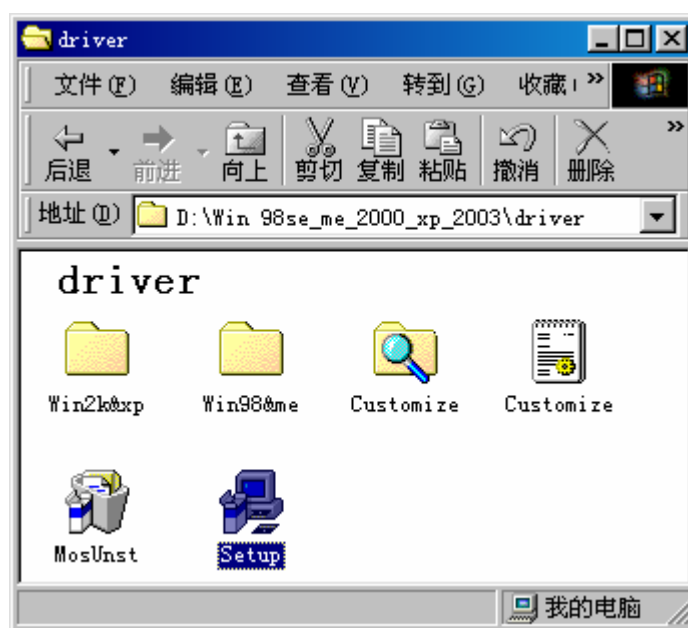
driver

文件(F) 编辑(E) 查看(V) 转到(G) 收藏 »

后退 前进 向上 剪切 复制 粘贴 撤消 删除 »

地址(D) D:\Win 98se_me_2000_xp_2003\driver

driver

Win2k&xp
Win98&me
Customize
Customize
MosUnst
Setup

我的电脑